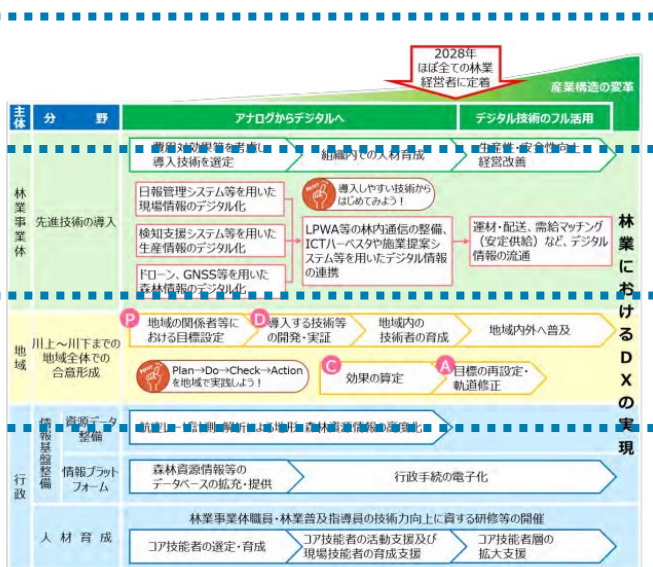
2028年
ほぼ全ての林業
経営者に定着

産業構造の変革

主体 | 分野 | アナログからデジタルへ | デジタル技術のフル活用

林業事業体

先進技術の導入

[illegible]等を考慮し
導入技術を選定

組織内での人材育成

生産性・安全性向上
経営改善

日報管理システム等を用いた
現場情報のデジタル化

導入しやすい技術から
はじめてみよう！

検知支援システム等を用いた
生産情報のデジタル化

LPWA等の林内通信の整備、
ICTハーベスタや施業提案
システム等を用いたデジタル情報
の連携

運材・配送、需給マッチング
（安定供給）など、デジタル
情報の流通

ドローン、GNSS等を用いた
森林情報のデジタル化

林業におけるDXの実現

地域

川上～川下までの
地域全体での
合意形成

P 地域の関係者等に
おける目標設定

D 導入する技術等
の開発・実証

地域内の
技術者の育成

地域内外へ普及

Plan→Do→Check→Action
を地域で実践しよう！

C 効果の算定

A 目標の再設定・
軌道修正

行政

情報基盤整備

資源データ
整備

航空レーザ計測・解析による地形・森林資源情報の高度化

情報プラット
フォーム

森林資源情報等の
データベースの拡充・提供

行政手続の電子化

人材育成

林業事業体職員・林業普及指導員の技術力向上に資する研修等の開催

コア技能者の選定・育成

コア技能者の活動支援及び
現場技能者の育成支援

コア技能者層の
拡大支援